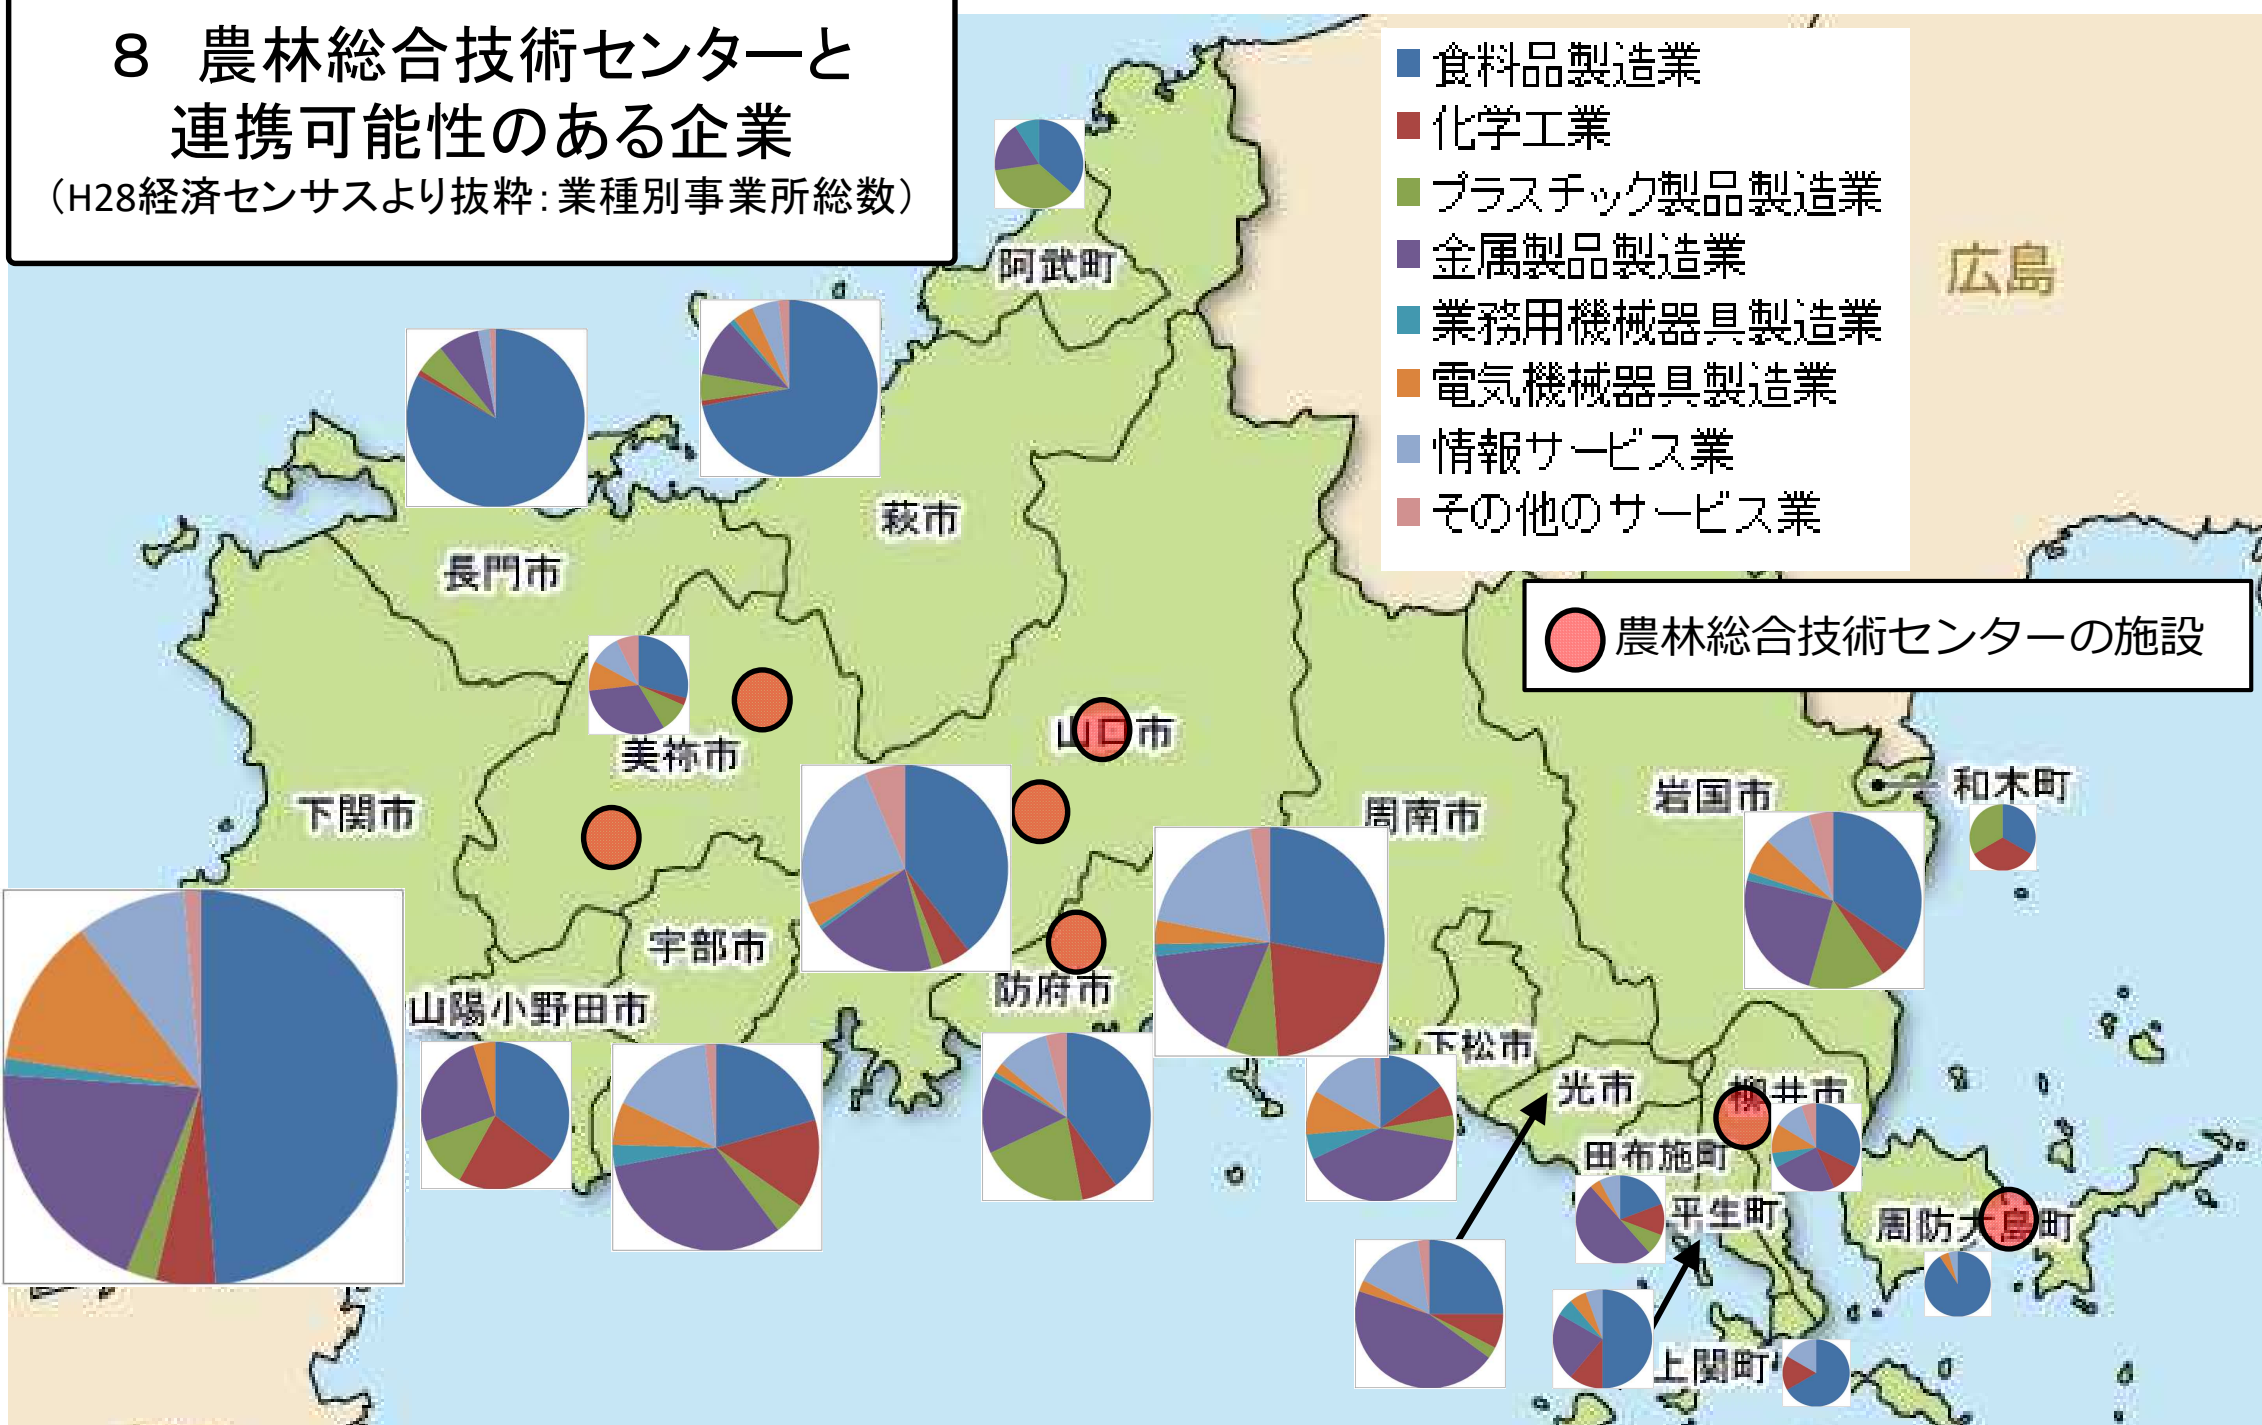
８　農林総合技術センターと連携可能性のある企業
（H28経済センサスより抜粋：業種別事業所総数）

食料品製造業
化学工業
プラスチック製品製造業
金属製品製造業
業務用機械器具製造業
電気機械器具製造業
情報サービス業
その他のサービス業

農林総合技術センターの施設

広島
阿武町
萩市
長門市
美祢市
山口市
下関市
宇部市
山陽小野田市
防府市
周南市
岩国市
和木町
下松市
光市
柳井市
田布施町
平生町
周防大島町
上関町